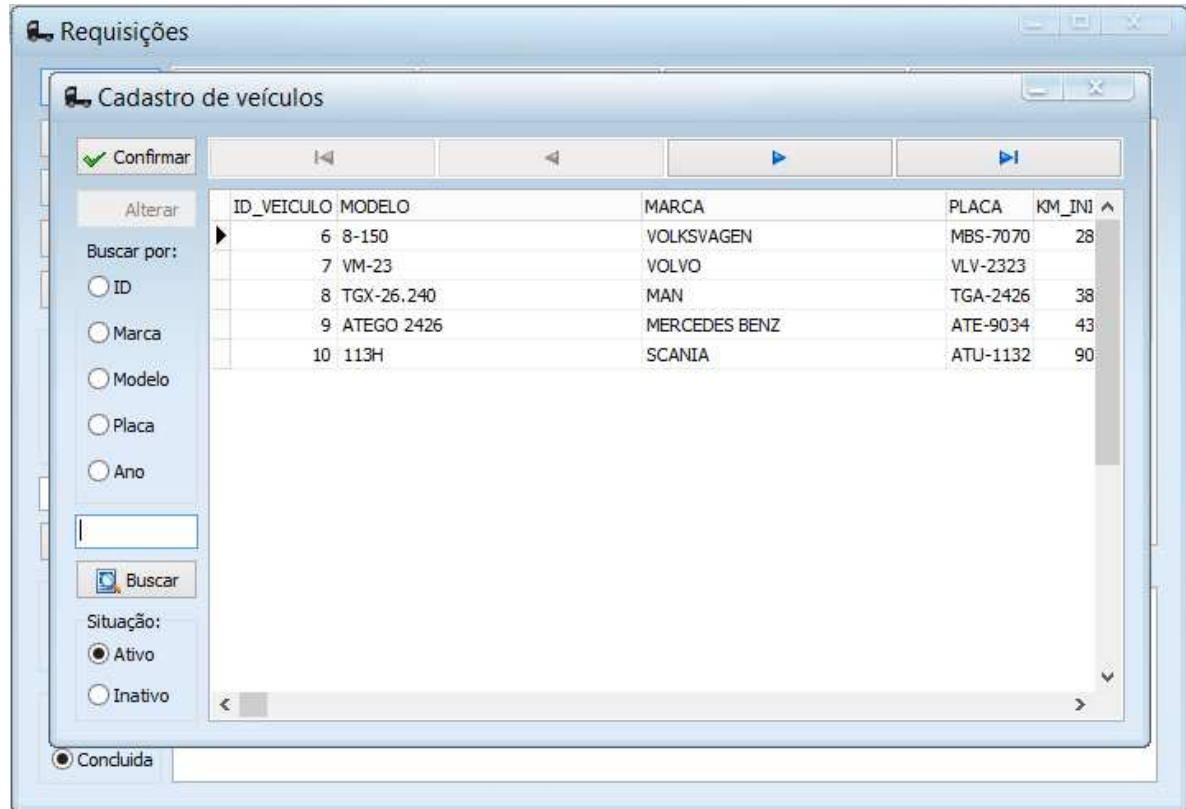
Requisições

Cadastro de veículos

Confirmar

Alterar

Buscar por:

ID

Marca

Modelo

Placa

Ano

Buscar

Situação:

Ativo

Inativo

| ID_VEICULO | MODELO | MARCA | PLACA | KM_INI |
|---|---|---|---|---|
| 6 | 8-150 | VOLKSVAGEN | MBS-7070 | 28 |
| 7 | VM-23 | VOLVO | VLV-2323 | |
| 8 | TGX-26.240 | MAN | TGA-2426 | 38 |
| 9 | ATEGO 2426 | MERCEDES BENZ | ATE-9034 | 43 |
| 10 | 113H | SCANIA | ATU-1132 | 90 |

Concluida